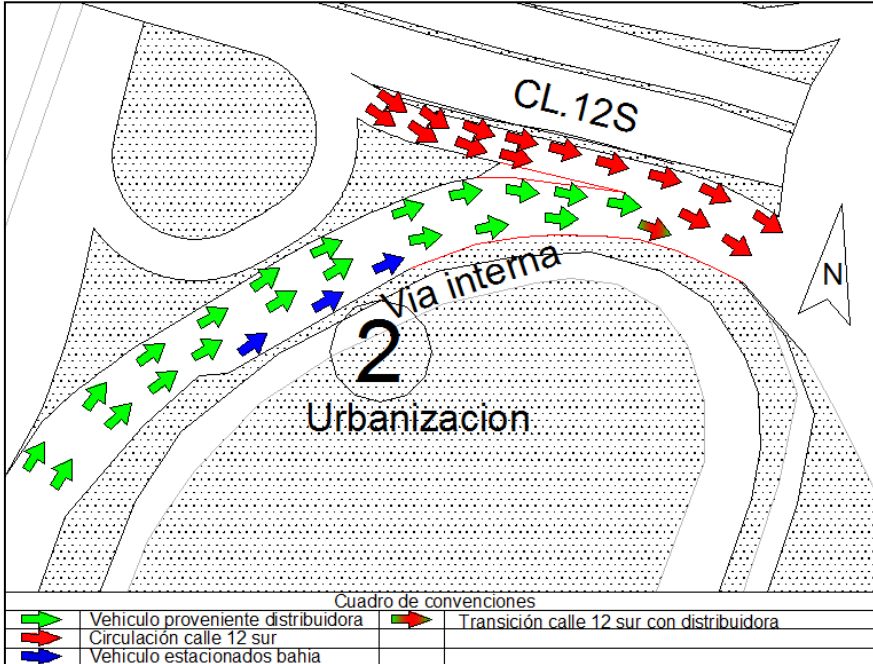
CL.12S

N

Via interna

2

Urbanizacion

Cuadro de convenciones

| | | |
|---|---|---|
| Vehiculo proveniente distribuidora | | Transición calle 12 sur con distribuidora |
| Circulación calle 12 sur | | |
| Vehiculo estacionados bahia | | |